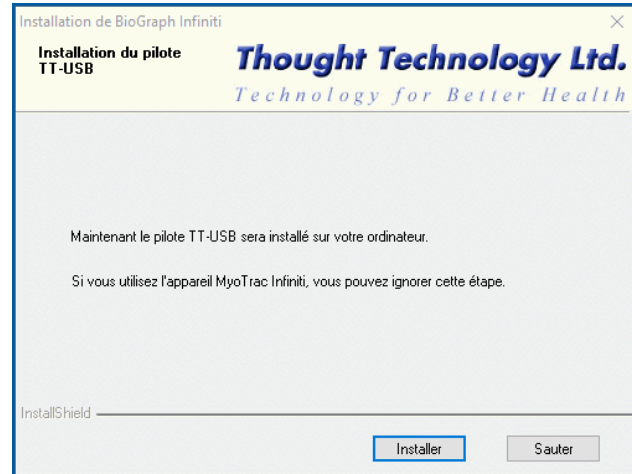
Installation de BioGraph Infiniti

Installation du pilote TT-USB

Thought Technology Ltd.

Technology for Better Health

Maintenant le pilote TT-USB sera installé sur votre ordinateur.

Si vous utilisez l'appareil MyoTrac Infiniti, vous pouvez ignorer cette étape.

InstallShield

Installer

Sauter